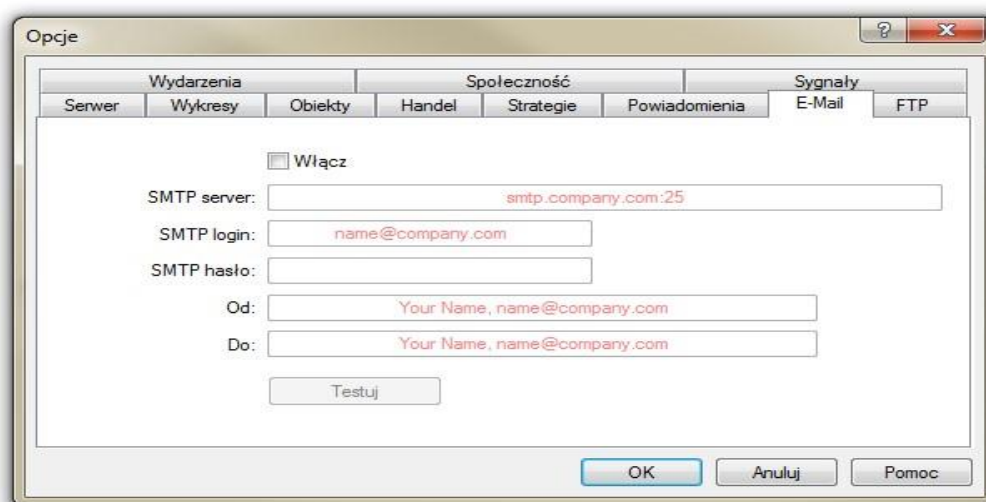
Opcje

?

X

Wydarzenia | Społeczność | Sygnały

Serwer | Wykresy | Obiekty | Handel | Strategie | Powiadomienia | E-Mail | FTP

Włącz

SMTP server: smtp.company.com:25

SMTP login: name@company.com

SMTP hasło:

Od: Your Name, name@company.com

Do: Your Name, name@company.com

Testuj

OK

Anuluj

Pomoc